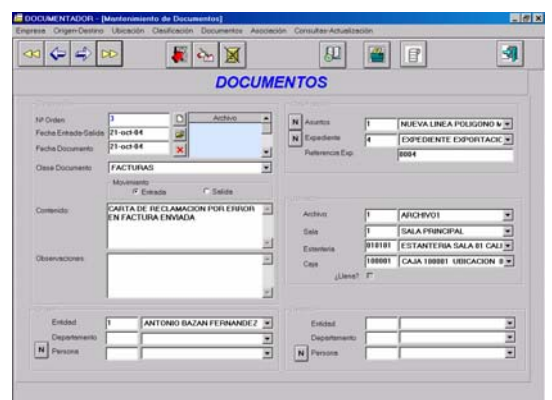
DOCUMENTADOR - [Mantenimiento de Documentos]

Empresa Origen-Destino Ubicación Clasificación Documentos Asociación Consultas-Actualización

DOCUMENTOS

Nº Orden 3

Archivo

Fecha Entrada-Salida 21-oct-84

Fecha Documento 21-oct-84

Clase Documento FACTURAS

Movimiento

Entrada

Salida

Contenido CARTA DE RECLAMACION POR ERROR EN FACTURA ENVIADA

Observaciones

N Asuntos 1 NUEVA LINEA POLIGONO N

N Expediente 4 EXPEDIENTE EXPORTACIO

Referencia Exp. 8084

Archivo 1 ARCHIVO1

Sala 1 SALA PRINCIPAL

Estanteria 010101 ESTANTERIA SALA 01 CAL

Caja 100001 CAJA 100001 UBICACION 0

¿Lleno?

Entidad 1 ANTONIO BAZAN FERNANDEZ

Departamento

N Persona

Entidad

Departamento

N Persona